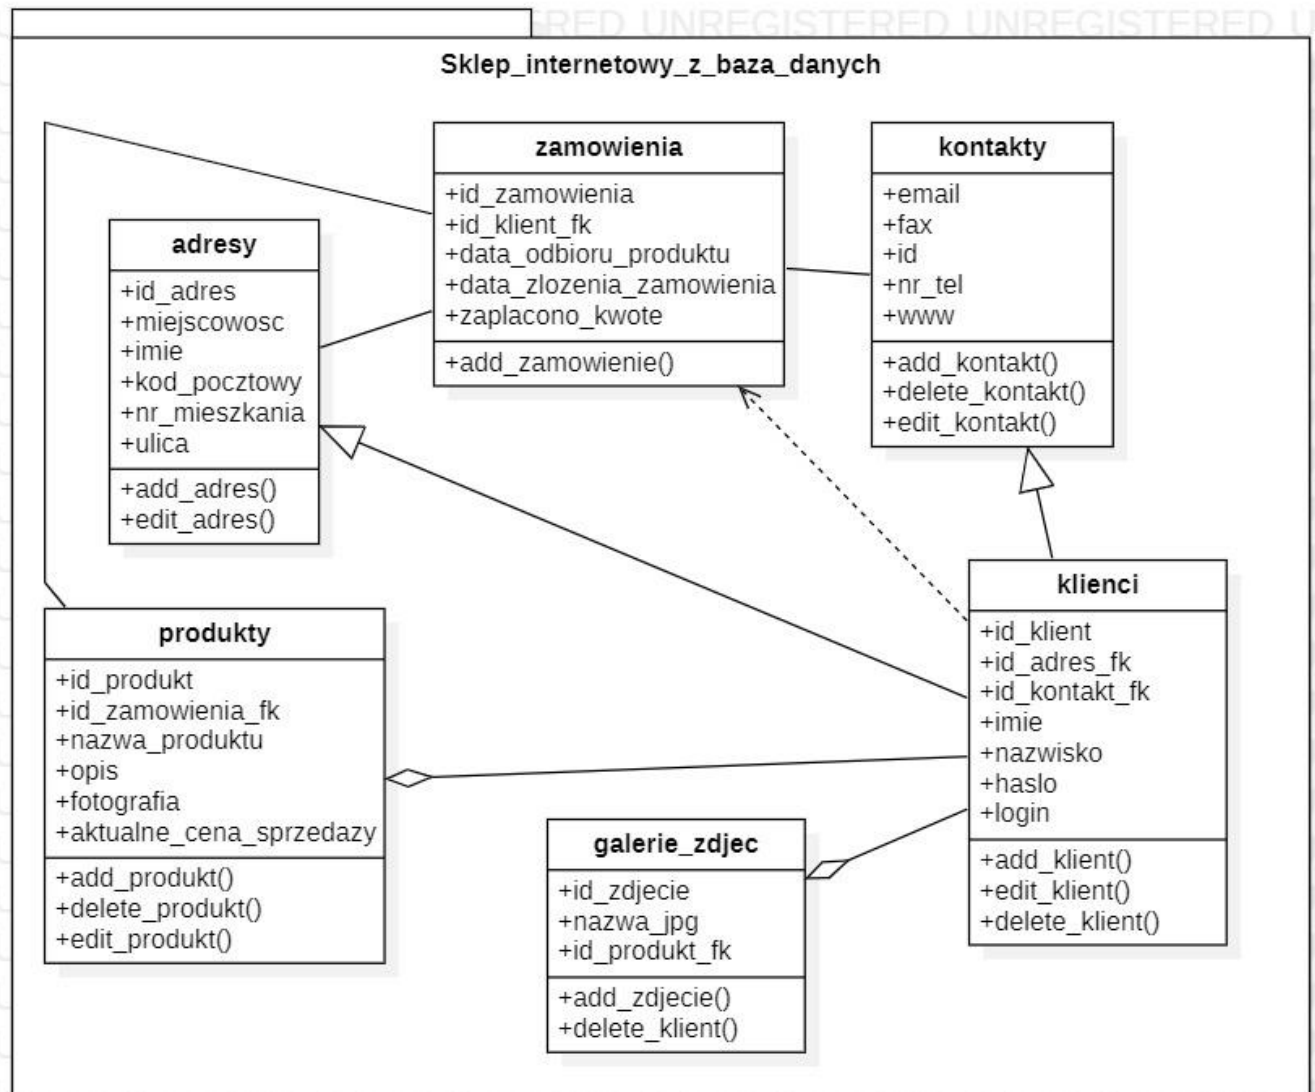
RED UNREGISTERED UNREGISTERED U

Sklep_internetowy_z_baza_danych

zamowienia
+id_zamowienia
+id_klient_fk
+data_odbioru_produktu
+data_zlozenia_zamowienia
+zaplacono_kwote
+add_zamowienie()

kontakty
+email
+fax
+id
+nr_tel
+www
+add_kontakt()
+delete_kontakt()
+edit_kontakt()

adresy
+id_adres
+miejscowosc
+imie
+kod_pocztowy
+nr_mieszkania
+ulica
+add_adres()
+edit_adres()

klienci
+id_klient
+id_adres_fk
+id_kontakt_fk
+imie
+nazwisko
+haslo
+login
+add_klient()
+edit_klient()
+delete_klient()

produkty
+id_produkt
+id_zamowienia_fk
+nazwa_produktu
+opis
+fotografia
+aktualne_cena_sprzedazy
+add_produkt()
+delete_produkt()
+edit_produkt()

galerie_zdjec
+id_zdjecie
+nazwa_jpg
+id_produkt_fk
+add_zdjecie()
+delete_klient()